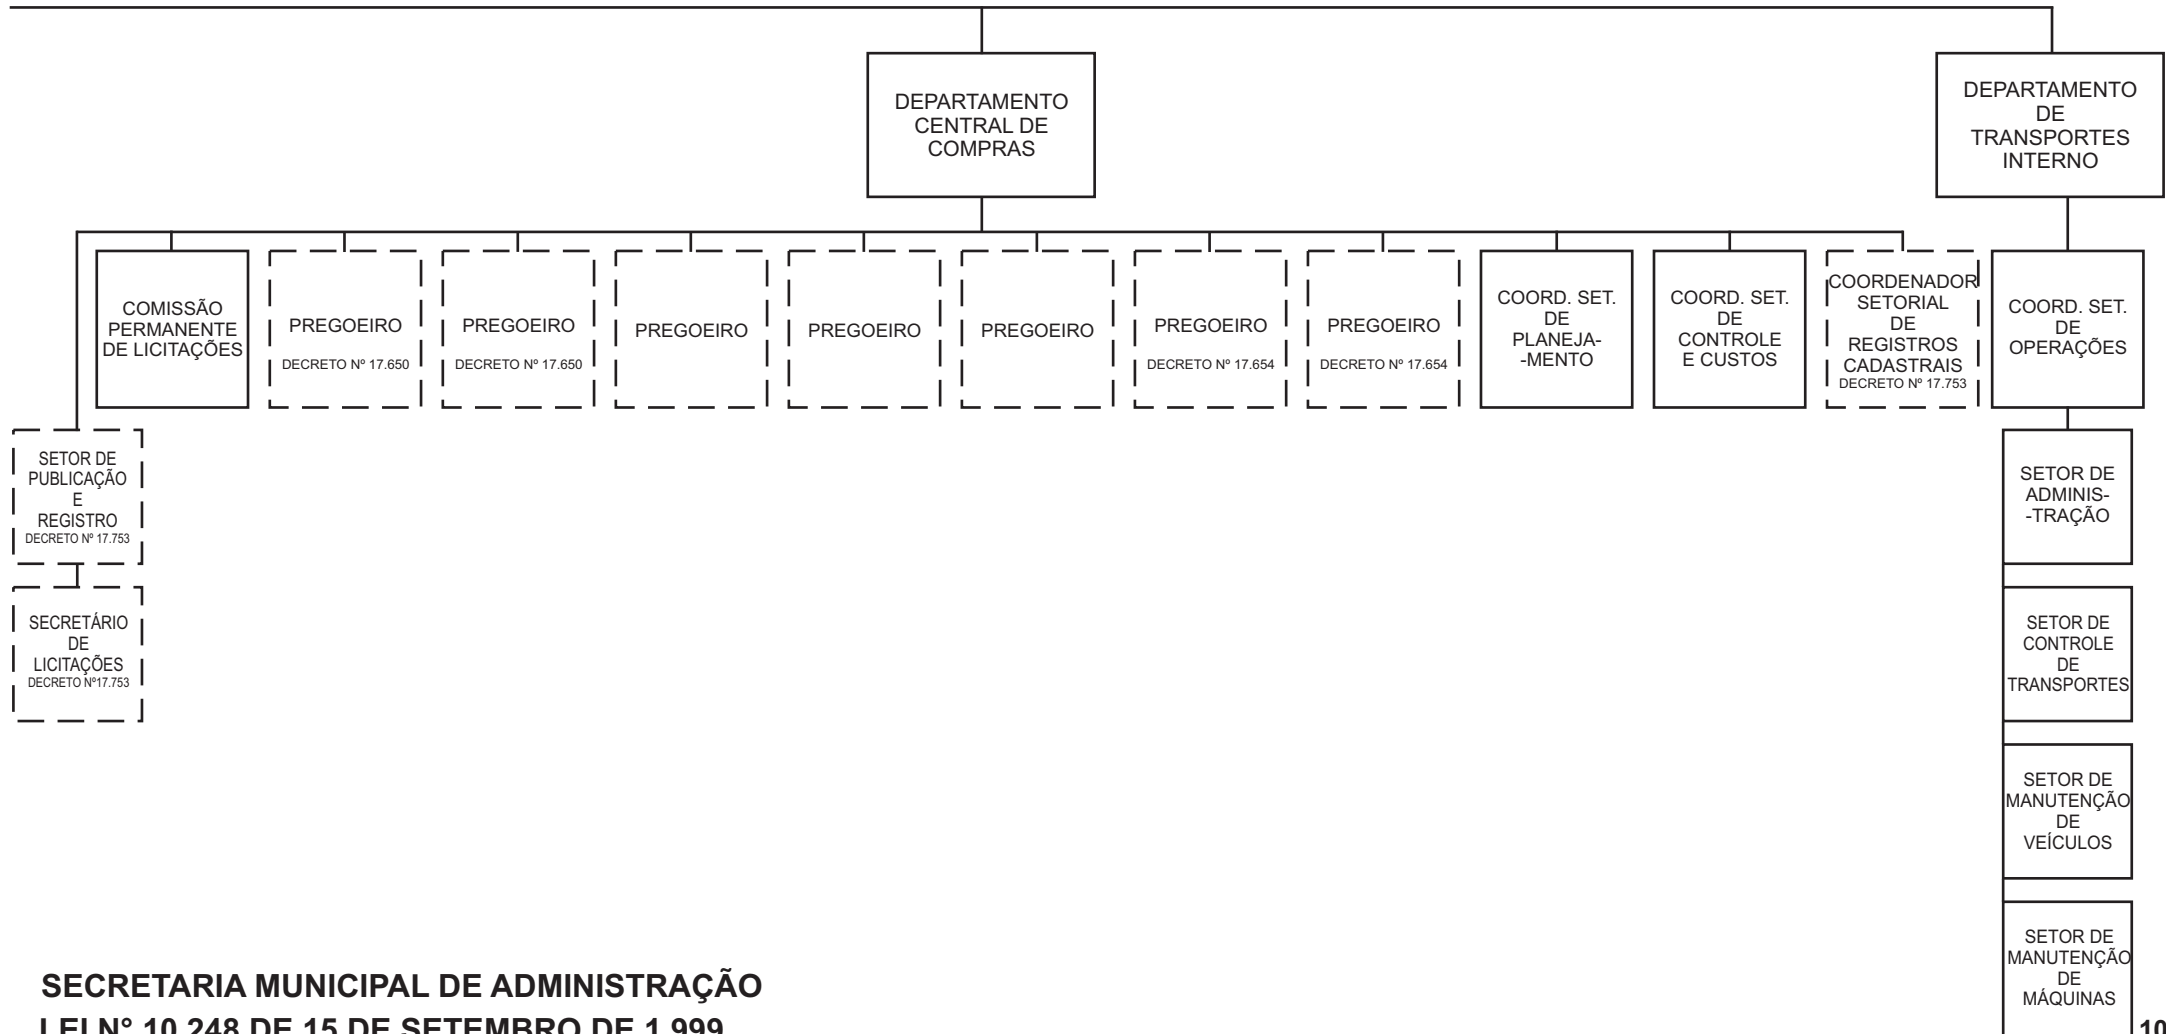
DEPARTAMENTO CENTRAL DE COMPRAS

DEPARTAMENTO DE TRANSPORTES INTERNO

COMISSÃO PERMANENTE DE LICITAÇÕES

PREGOEIRO
DECRETO Nº 17.650

PREGOEIRO
DECRETO Nº 17.650

PREGOEIRO

PREGOEIRO

PREGOEIRO

PREGOEIRO
DECRETO Nº 17.654

PREGOEIRO
DECRETO Nº 17.654

COORD. SET. DE PLANEJAMENTO

COORD. SET. DE CONTROLE E CUSTOS

COORDENADOR SETORIAL DE REGISTROS CADASTRAIS
DECRETO Nº 17.753

COORD. SET. DE OPERAÇÕES

SETOR DE PUBLICAÇÃO E REGISTRO
DECRETO Nº 17.753

SECRETÁRIO DE LICITAÇÕES
DECRETO Nº17.753

SETOR DE ADMINISTRAÇÃO

SETOR DE CONTROLE DE TRANSPORTES

SETOR DE MANUTENÇÃO DE VEÍCULOS

SETOR DE MANUTENÇÃO DE MÁQUINAS

SECRETARIA MUNICIPAL DE ADMINISTRAÇÃO
LEI Nº 10.248 DE 15 DE SETEMBRO DE 1.999

10